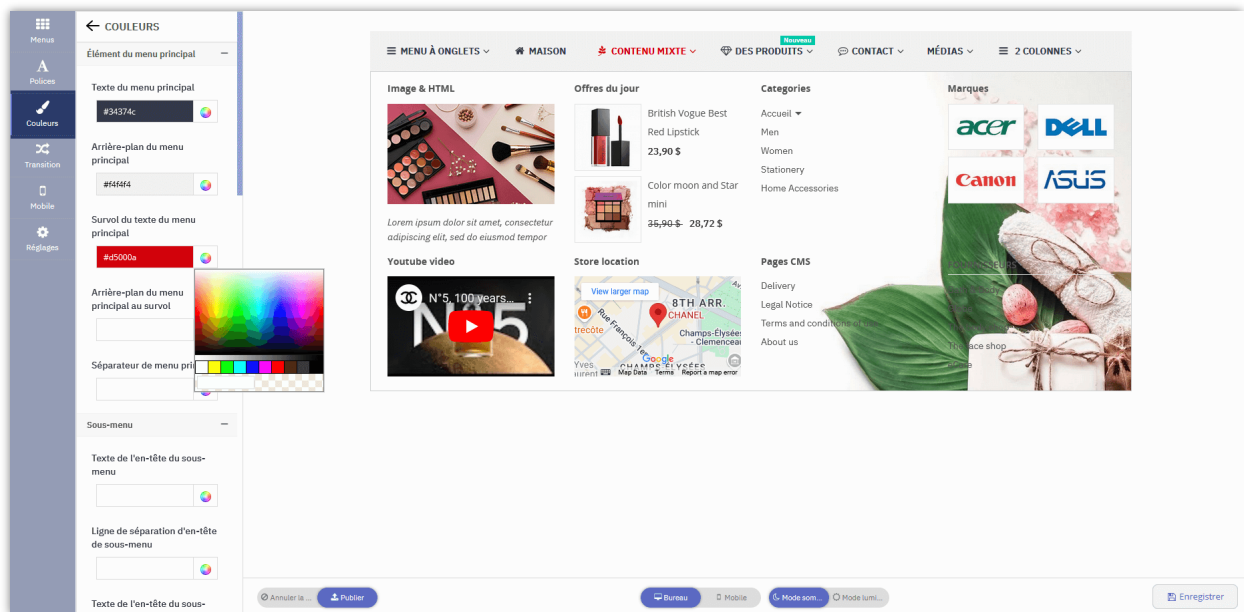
Menus
Polices
Couleurs
Transition
Mobile
Réglages

COULEURS

Élément du menu principal

Texte du menu principal
#34374c

Arrière-plan du menu principal
#f4f4f4

Survol du texte du menu principal
#d5000a

Arrière-plan du menu principal au survol

Séparateur de menu prin

Sous-menu

Texte de l'en-tête du sous-menu

Ligne de séparation d'en-tête de sous-menu

Texte de l'en-tête du sous-

MENU À ONGLETS
MAISON
CONTENU MIXTE
Nouveau
DES PRODUITS
CONTACT
MÉDIAS
2 COLONNES

Image & HTML
Lorem ipsum dolor sit amet, consectetur adipiscing elit, sed do eiusmod tempor

Offres du jour
British Vogue Best Red Lipstick
23,90 $
Color moon and Star mini
35,90 $ 28,72 $

Categories
Accueil
Men
Women
Stationery
Home Accessories

Marques
acer
DELL
Canon
ASUS

Youtube video
N°5, 100 years...

Store location
View larger map
8TH ARR.
CHANEL
Champs-Élysées - Clemenceau
Map Data Terms Report a map error

Pages CMS
Delivery
Legal Notice
Terms and conditions of use
About us

Annuler la ...
Publier
Bureau
Mobile
Mode som...
Mode lumi...
Enregistrer